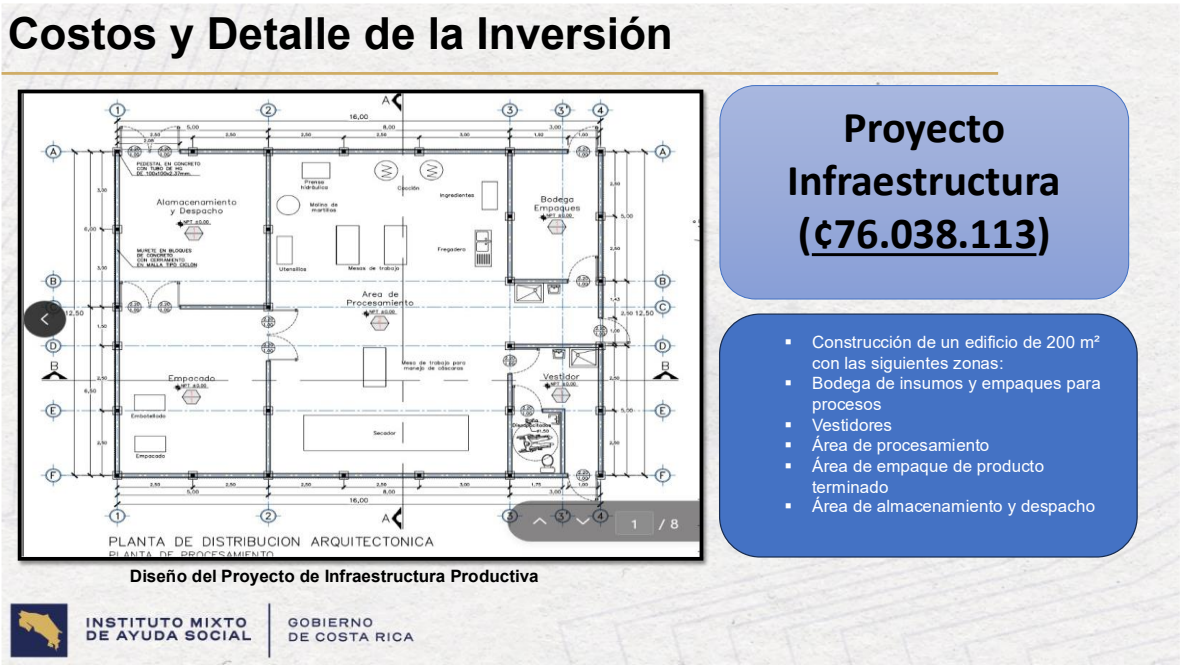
Costos y Detalle de la Inversión

PEDESTAL EN CONCRETO CON TUBO DE HG DE 100x100x2.37mm

Almacenamiento y Despacho

MURETE EN BLOQUES DE CONCRETO CON CERRAMIENTO EN MALLA TIPO CICLON

Prensa hidráulica

Molino de martillos

Cocción

Ingredientes

Utensilios

Mesas de trabajo

Fregadero

Bodega Empaques

Area de Procesamiento

Mesa de trabajo para manejo de cáscaras

Empacado

Embotellado

Empacado

Secador

Vestidor

16,00

8,00

5,00

PLANTA DE DISTRIBUCION ARQUITECTONICA
PLANTA DE PROCESAMIENTO

1 / 8

Diseño del Proyecto de Infraestructura Productiva

Proyecto Infraestructura (₡76.038.113)

▪ Construcción de un edificio de 200 m² con las siguientes zonas:
▪ Bodega de insumos y empaques para procesos
▪ Vestidores
▪ Área de procesamiento
▪ Área de empaque de producto terminado
▪ Área de almacenamiento y despacho

INSTITUTO MIXTO DE AYUDA SOCIAL | GOBIERNO DE COSTA RICA